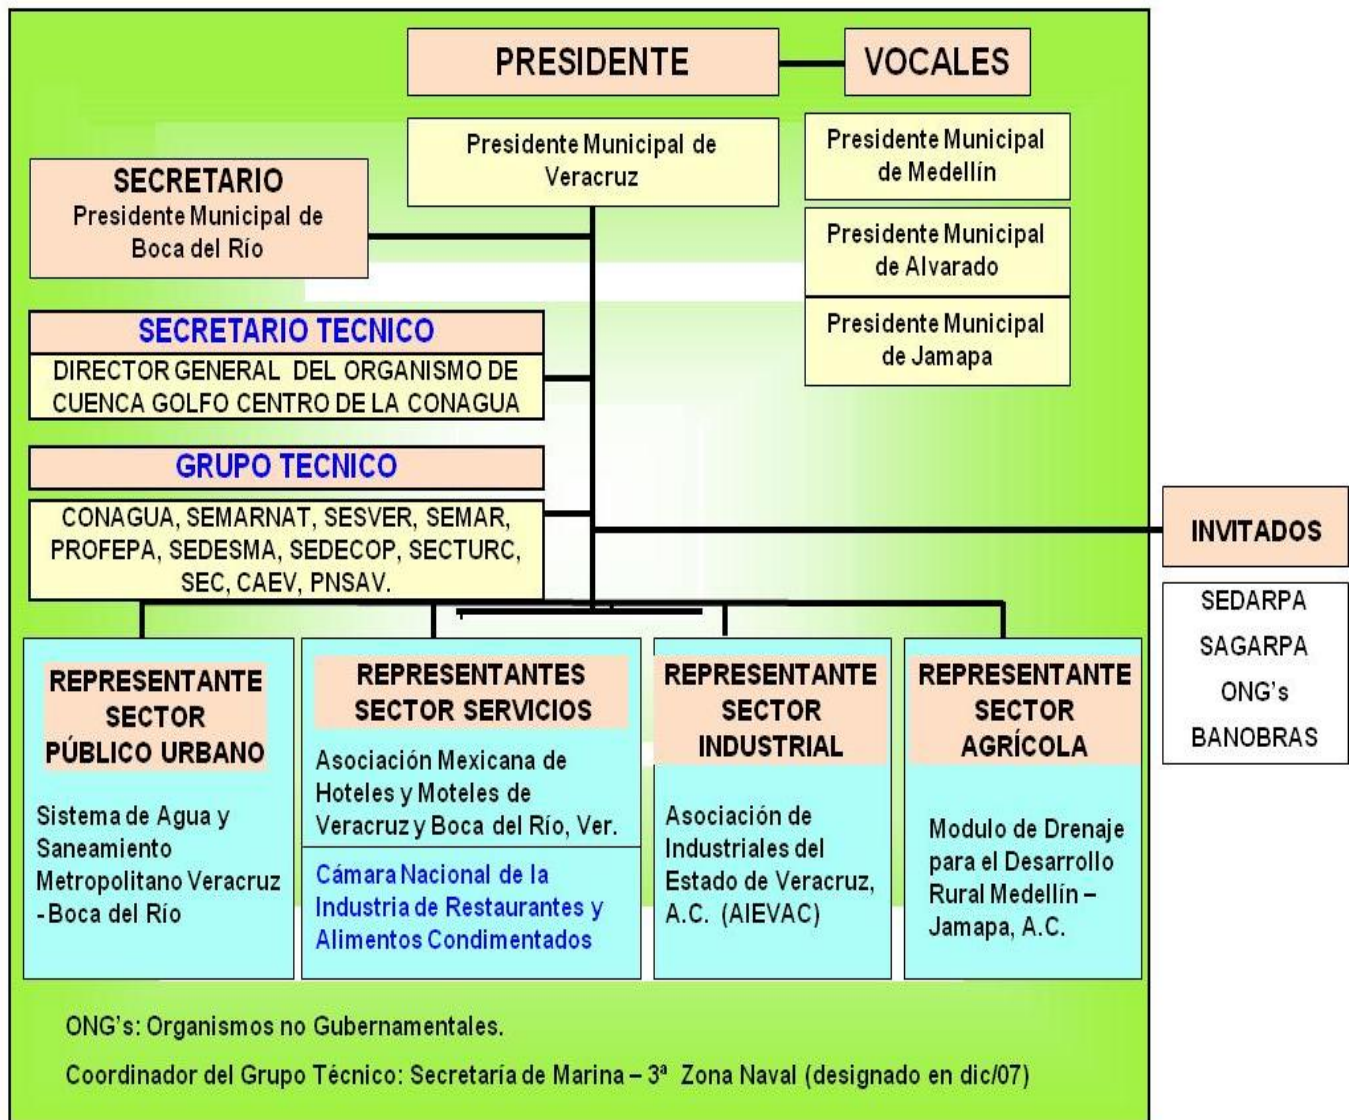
PRESIDENTE

VOCALES

Presidente Municipal de Veracruz

Presidente Municipal de Medellín

Presidente Municipal de Alvarado

Presidente Municipal de Jamapa

SECRETARIO
Presidente Municipal de Boca del Río

SECRETARIO TECNICO
DIRECTOR GENERAL DEL ORGANISMO DE CUENCA GOLFO CENTRO DE LA CONAGUA

GRUPO TECNICO
CONAGUA, SEMARNAT, SESVER, SEMAR, PROFEPA, SEDESMA, SEDECOP, SECTURC, SEC, CAEV, PNSAV.

INVITADOS
SEDARPA
SAGARPA
ONG's
BANOBRAS

REPRESENTANTE SECTOR PÚBLICO URBANO
Sistema de Agua y Saneamiento Metropolitano Veracruz -Boca del Río

REPRESENTANTES SECTOR SERVICIOS
Asociación Mexicana de Hoteles y Moteles de Veracruz y Boca del Río, Ver.
Cámara Nacional de la Industria de Restaurantes y Alimentos Condimentados

REPRESENTANTE SECTOR INDUSTRIAL
Asociación de Industriales del Estado de Veracruz, A.C. (AIEVAC)

REPRESENTANTE SECTOR AGRÍCOLA
Modulo de Drenaje para el Desarrollo Rural Medellín – Jamapa, A.C.

ONG's: Organismos no Gubernamentales.

Coordinador del Grupo Técnico: Secretaria de Marina – 3ª Zona Naval (designado en dic/07)